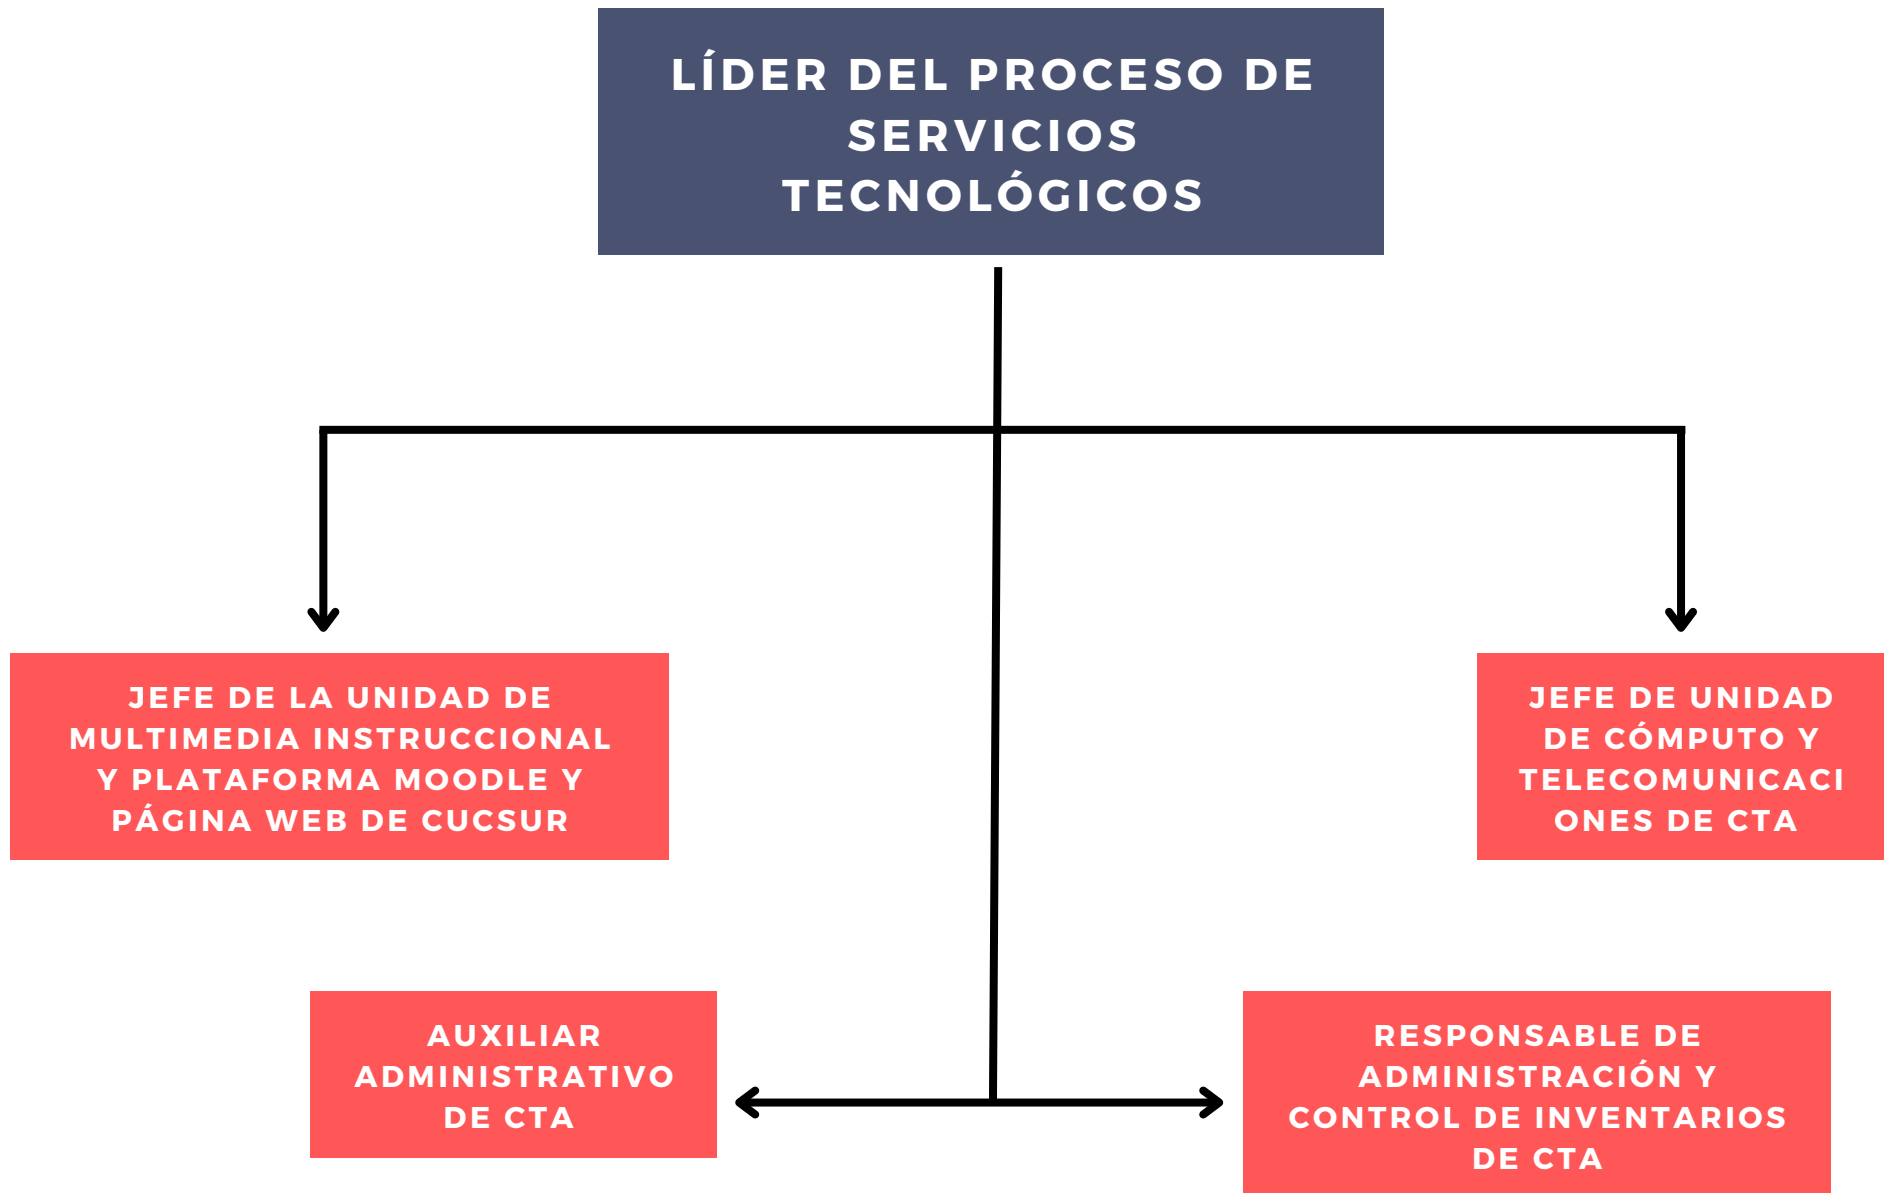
LÍDER DEL PROCESO DE SERVICIOS TECNOLÓGICOS

JEFE DE LA UNIDAD DE MULTIMEDIA INSTRUCCIONAL Y PLATAFORMA MOODLE Y PÁGINA WEB DE CUCSUR

JEFE DE UNIDAD DE CÓMPUTO Y TELECOMUNICACI ONES DE CTA

AUXILIAR ADMINISTRATIVO DE CTA

RESPONSABLE DE ADMINISTRACIÓN Y CONTROL DE INVENTARIOS DE CTA